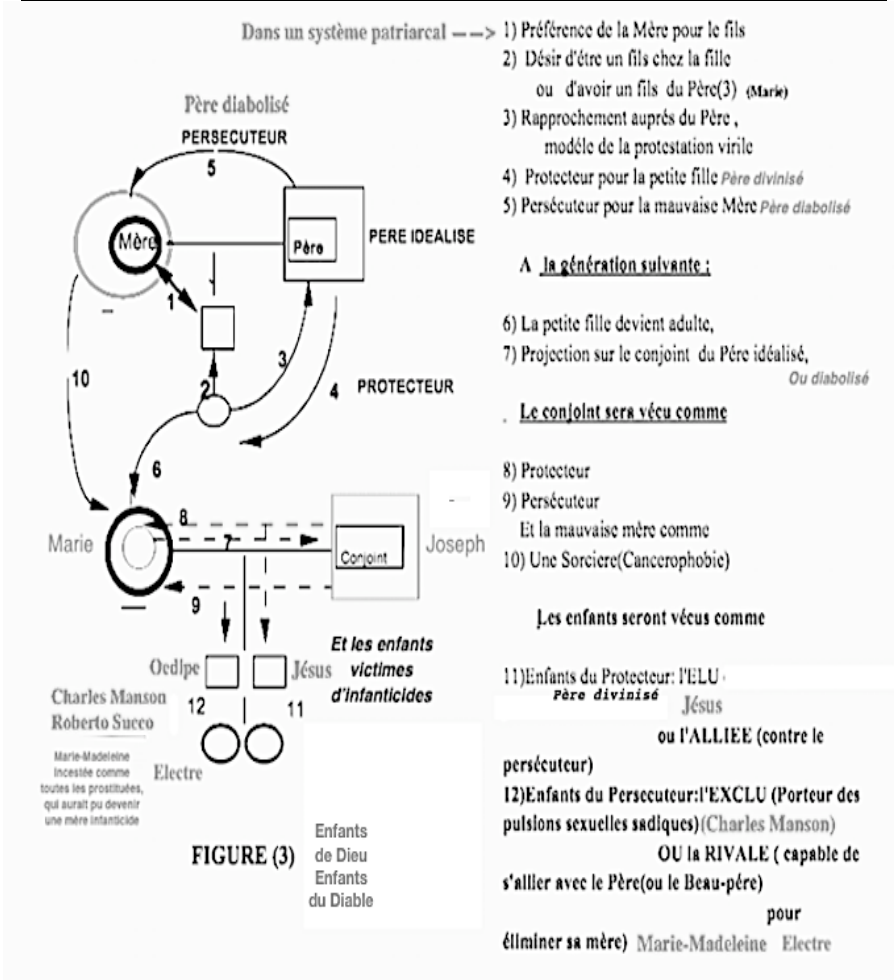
Dans un système patriarcal ---> 1) Préférence de la Mère pour le fils
2) Désir d'être un fils chez la fille ou d'avoir un fils du Père(3) (Marie)
3) Rapprochement auprès du Père, modèle de la protestation virile
4) Protecteur pour la petite fille Père divinisé
5) Persécuteur pour la mauvaise Mère Père diabolisé

A la génération suivante :

6) La petite fille devient adulte,
7) Projection sur le conjoint du Père idéalisé, Ou diabolisé

Le conjoint sera vécu comme

8) Protecteur
9) Persécuteur
Et la mauvaise mère comme
10) Une Sorciere(Cancerophobie)

Les enfants seront vécus comme

11)Enfants du Protecteur: l'ELU
Père divinisé
Jésus
ou l'ALLIEE (contre le persécuteur)
12)Enfants du Persecuteur:l'EXCLU (Porteur des pulsions sexuelles sadiques)(Charles Manson)
OU la RIVALE ( capable de s'allier avec le Père(ou le Beau-père) pour éliminer sa mère) Marie-Madeleine Electre

Père diabolisé
PERSECUTEUR
5
Mère
Père
PERE IDEALISE
1
2
3
4
PROTECTEUR
10
6
Marie
8
7
Conjoint
Joseph
9
Et les enfants victimes d'infanticides
Oedipe
Jésus
Charles Manson
Roberto Succo
12
11
Marie-Madeleine incestée comme toutes les prostituées, qui aurait pu devenir une mère infanticide
Electre
FIGURE (3)
Enfants de Dieu
Enfants du Diable